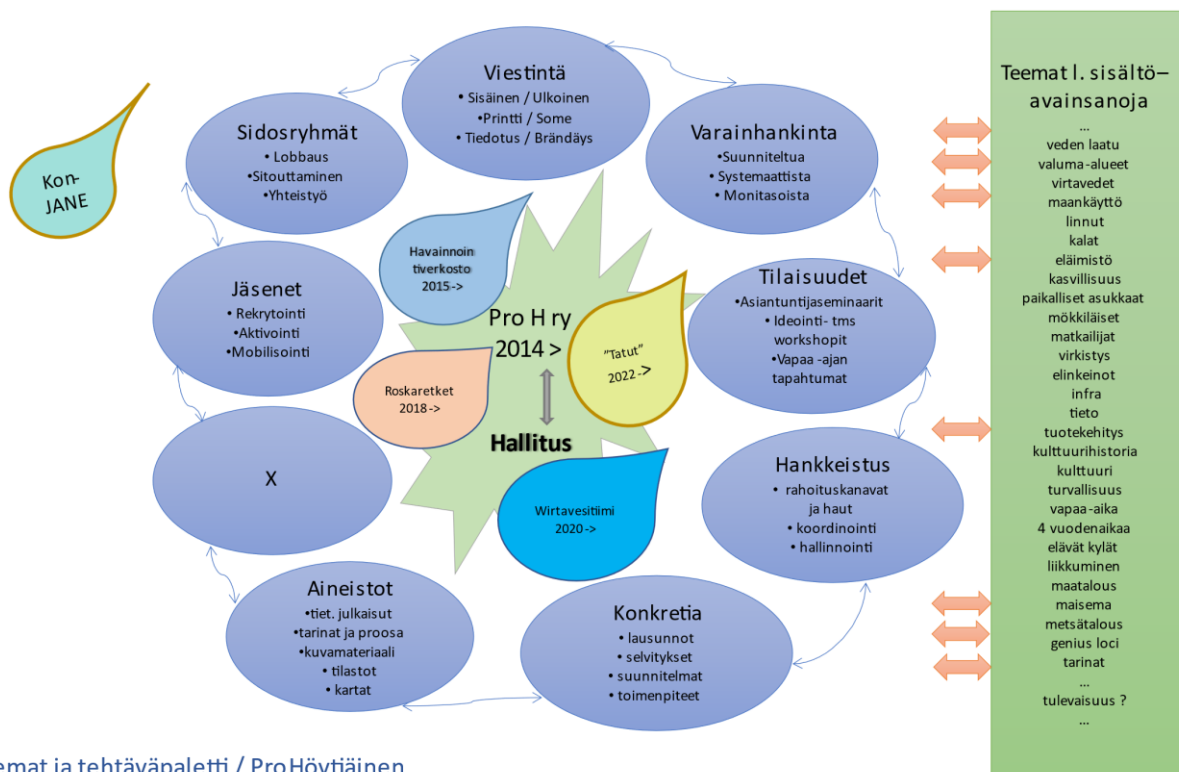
Kon-
JANE

Sidosryhmät
• Lobbaus
•Sitouttaminen
•Yhteistyö

Viestintä
• Sisäinen / Ulkoinen
•Printti / Some
• Tiedotus / Brändäys

Varainhankinta
•Suunniteltua
• Systemaattista
• Monitasoista

Havainnoin tiverkosto
2015->

Jäsenet
• Rekrytointi
•Aktivointi
•Mobilisointi

Pro H ry
2014 >

"Tatut"
2022->

Tilaisuudet
•Asiantuntijaseminaarit
• Ideointi- tms workshopit
•Vapaa -ajan tapahtumat

Roskaretket
2018->

Hallitus

X

Wirtavesitiimi
2020->

Hankkeistus
• rahoituskanavat ja haut
• koordinointi
• hallinnointi

Aineistot
•tiet. julkaisut
•tarinat ja proosa
•kuvamateriaali
• tilastot
• kartat

Konkretia
• lausunnot
• selvitykset
• suunnitelmat
• toimenpiteet

Teemat l. sisältö–avainsanoja
...
veden laatu
valuma-alueet
virtavedet
maankäyttö
linnut
kalat
eläimistö
kasvillisuus
paikalliset asukkaat
mökkiläiset
matkailijat
virkistys
elinkeinot
infra
tieto
tuotekehitys
kulttuurihistoria
kulttuuri
turvallisuus
vapaa-aika
4 vuodenaikaa
elävät kylät
liikkuminen
maatalous
maisema
metsätalous
genius loci
tarinat
...
tulevaisuus ?
...

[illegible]emat ja tehtäväpaletti / ProHöytiäinen